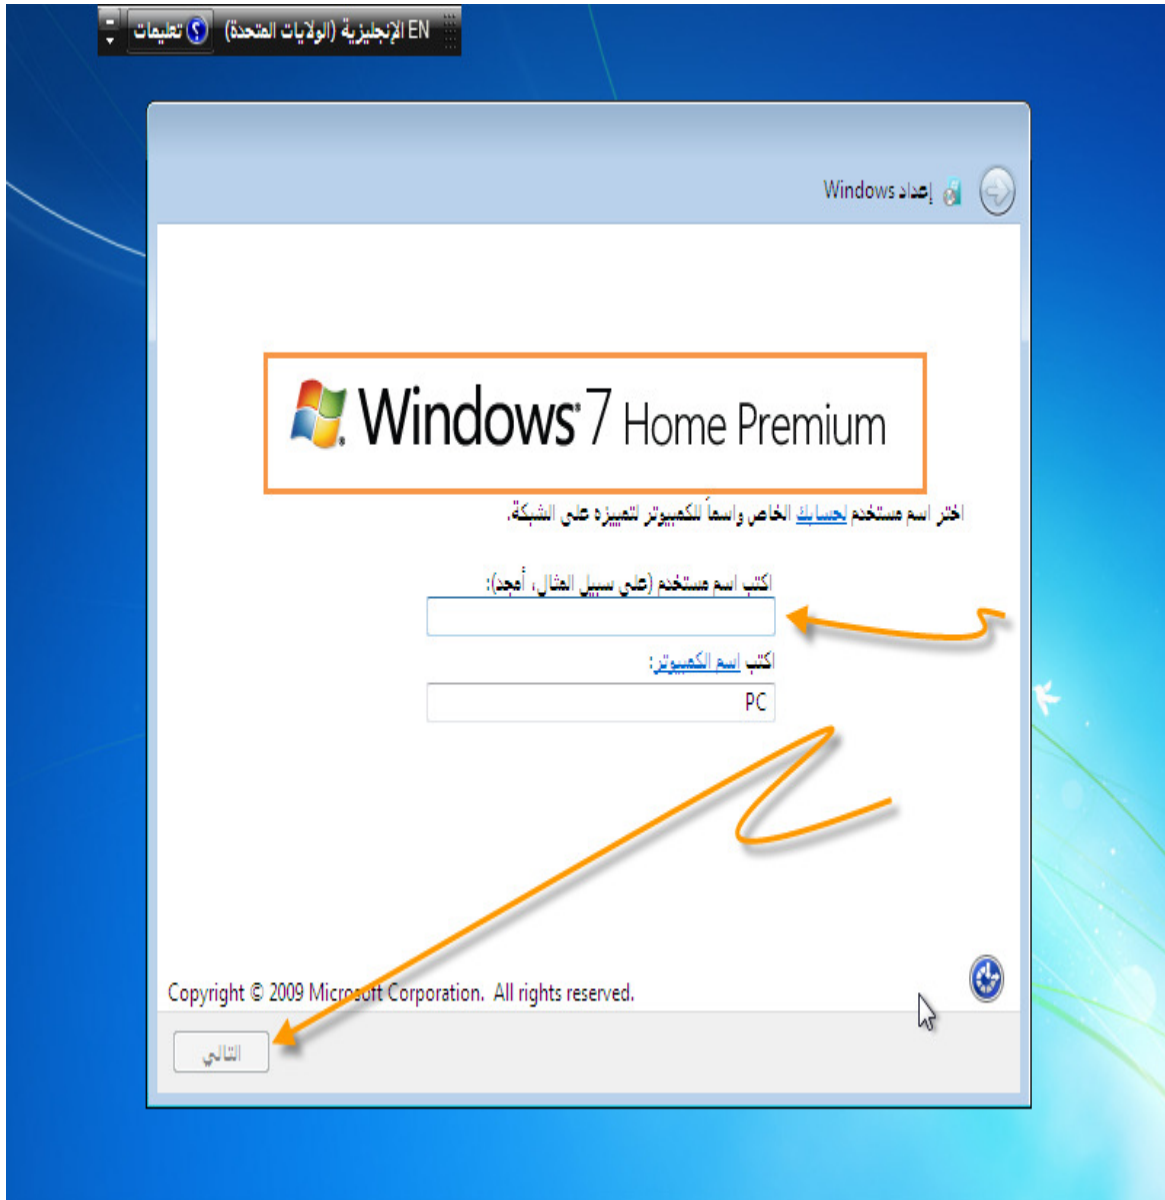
EN الإنجليزية (الولايات المتحدة) تعليمات

إعداد Windows

Windows 7 Home Premium

اختر اسم مستخدم لحسابك الخاص واسماً للكمبيوتر لتمييزه على الشبكة.

اكتب اسم مستخدم (على سبيل المثال، أمجد):

اكتب اسم الكمبيوتر:

PC

Copyright © 2009 Microsoft Corporation. All rights reserved.

التالي